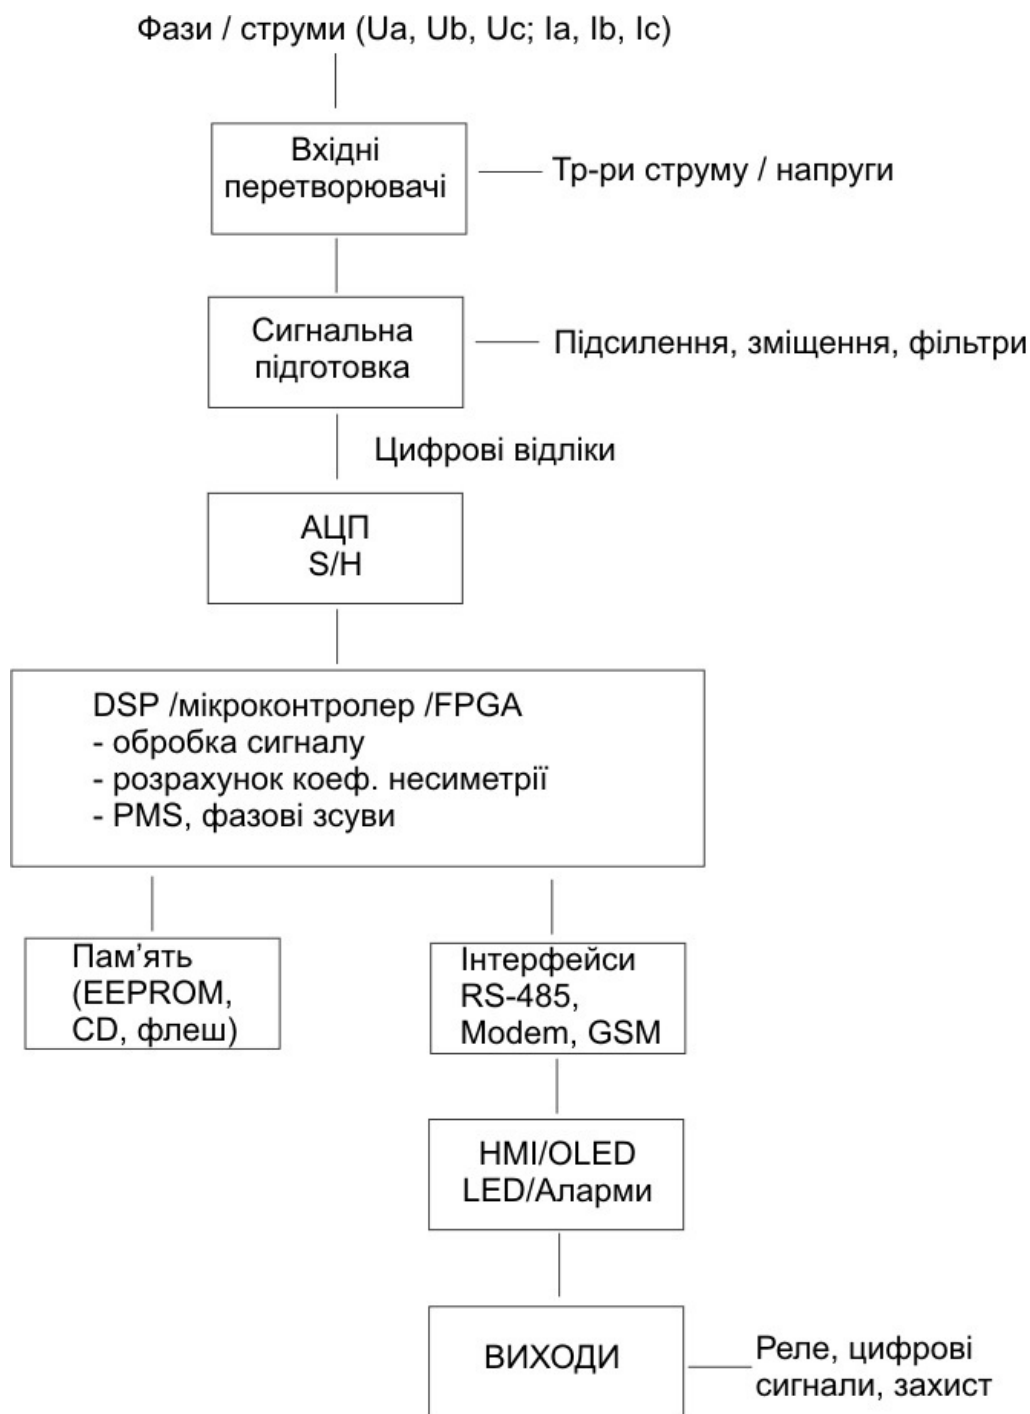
Фази / струми (Ua, Ub, Uc; Ia, Ib, Ic)

Вхідні перетворювачі

Тр-ри струму / напруги

Сигнальна підготовка

Підсилення, зміщення, фільтри

Цифрові відліки

АЦП
S/H

DSP /мікроконтролер /FPGA
- обробка сигналу
- розрахунок коеф. несиметрії
- PMS, фазові зсуви

Пам’ять (EEPROM, CD, флеш)

Інтерфейси RS-485, Modem, GSM

HMI/OLED
LED/Аларми

ВИХОДИ

Реле, цифрові сигнали, захист